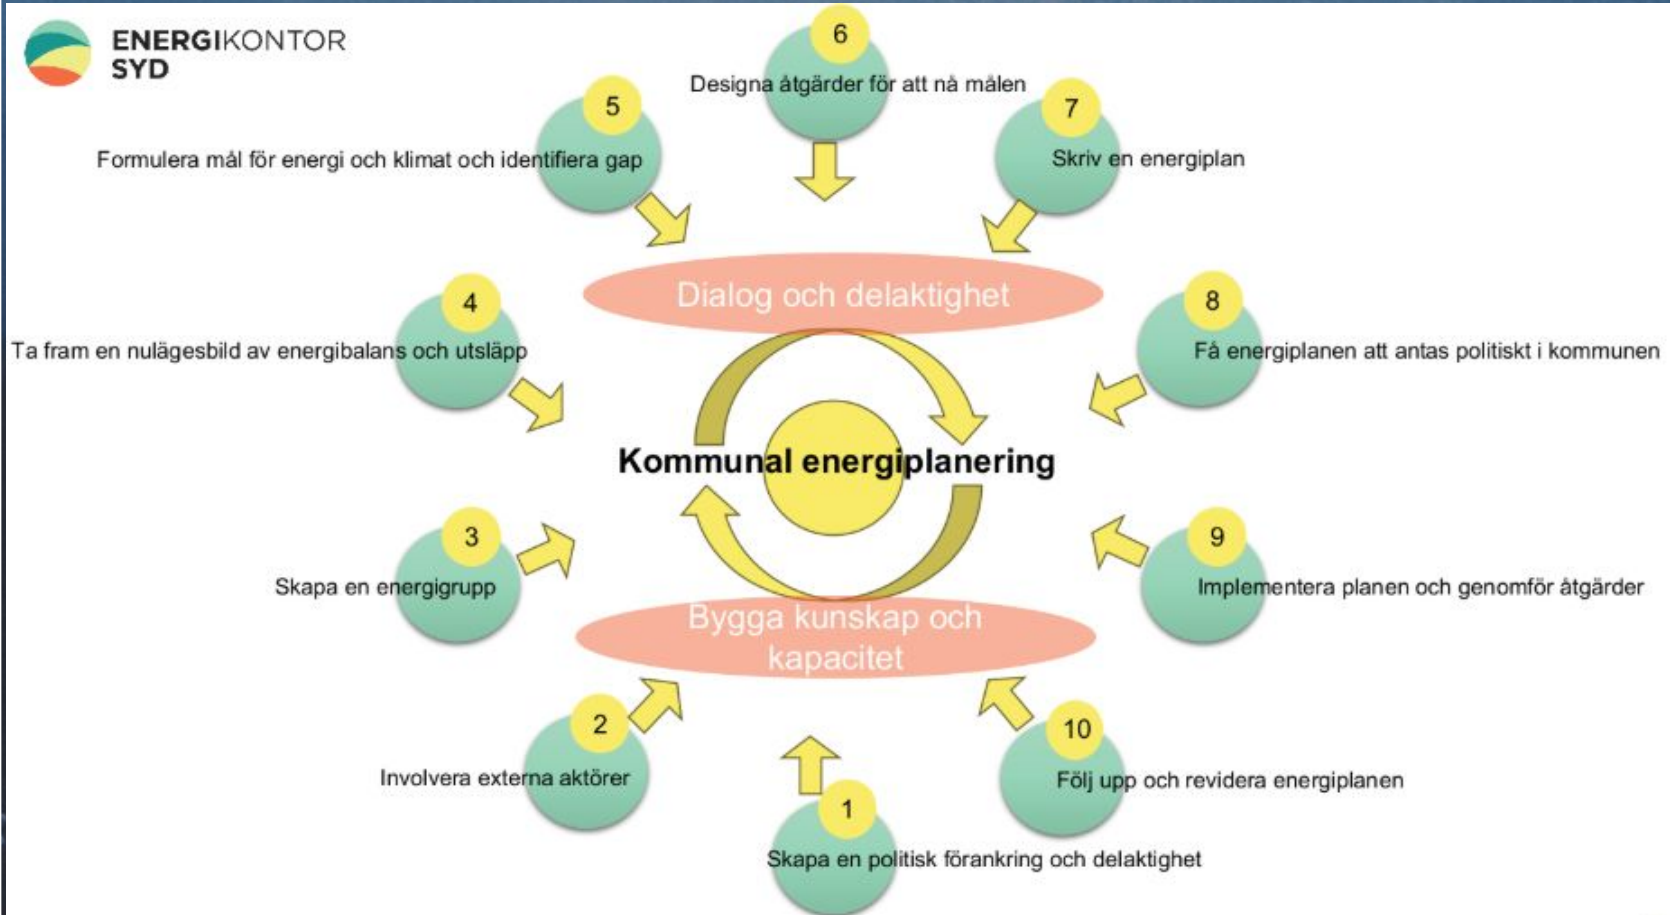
ENERGIKONTOR SYD

6
Designa åtgärder för att nå målen

5
Formulera mål för energi och klimat och identifiera gap

7
Skriv en energiplan

Dialog och delaktighet

4
Ta fram en nulägesbild av energibalans och utsläpp

8
Få energiplanen att antas politiskt i kommunen

Kommunal energiplanering

3
Skapa en energigrupp

9
Implementera planen och genomför åtgärder

Bygga kunskap och kapacitet

2
Involvera externa aktörer

10
Följ upp och revidera energiplanen

1
Skapa en politisk förankring och delaktighet